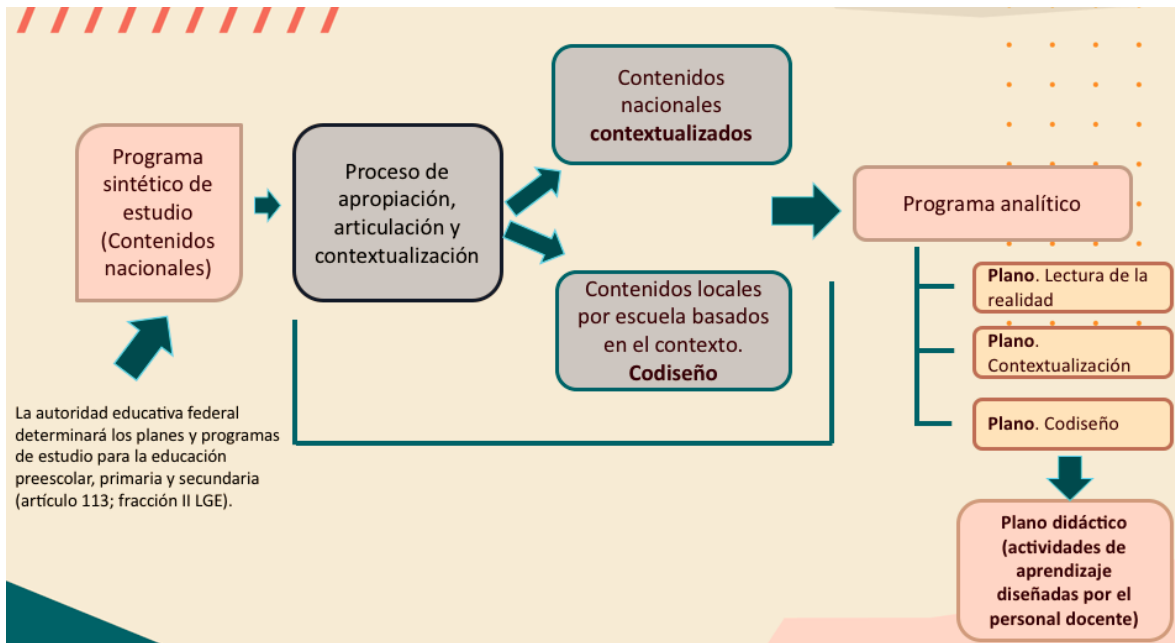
Programa sintético de estudio (Contenidos nacionales)

La autoridad educativa federal determinará los planes y programas de estudio para la educación preescolar, primaria y secundaria (artículo 113; fracción II LGE).

Proceso de apropiación, articulación y contextualización

Contenidos nacionales **contextualizados**

Contenidos locales por escuela basados en el contexto. **Codiseño**

Programa analítico

**Plano**. Lectura de la realidad

**Plano**. Contextualización

**Plano**. Codiseño

**Plano didáctico (actividades de aprendizaje diseñadas por el personal docente)**